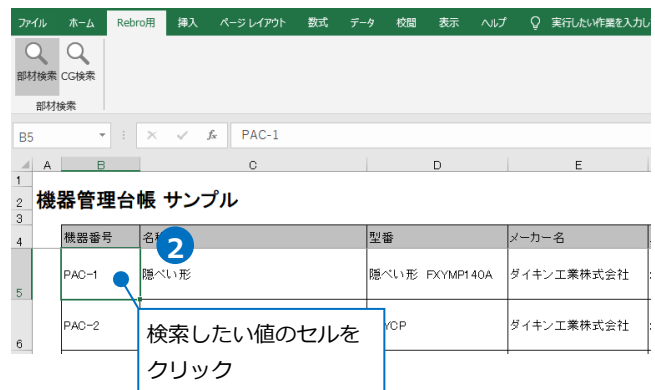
ファイル ホーム Rebro用 挿入 ページ レイアウト 数式 データ 校閲 表示 ヘルプ 実行したい作業を入力し

部材検索 CG検索

部材検索

B5

PAC-1

A B C D E

1
2 機器管理台帳 サンプル
3
4

| 機器番号 | 名称 | 型番 | メーカー名 |
|---|---|---|---|
| PAC-1 | 隠ぺい形 | 隠ぺい形 FXYMP140A | ダイキン工業株式会社 |
| PAC-2 | | YCP | ダイキン工業株式会社 |

5
6

2

検索したい値のセルをクリック